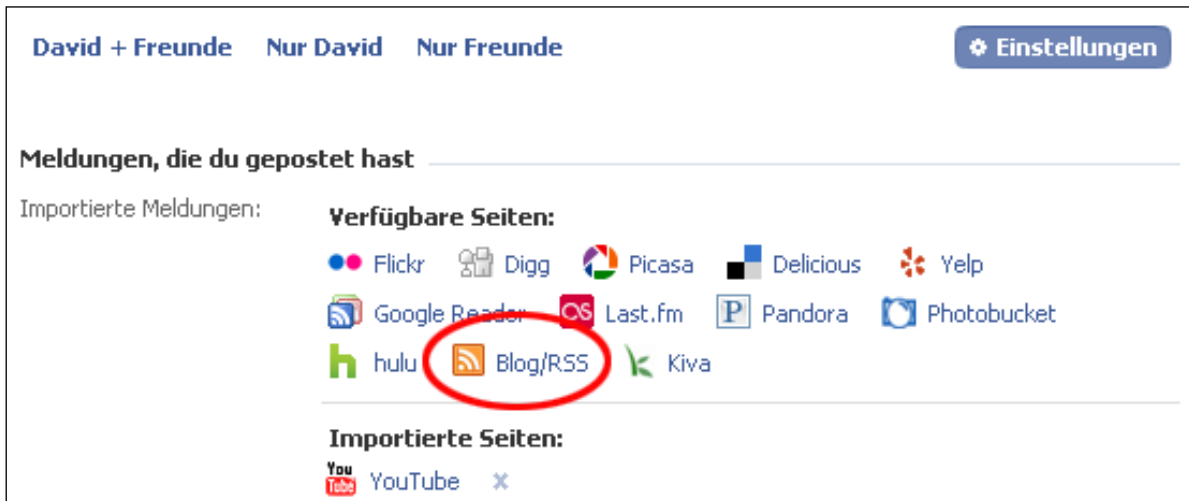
David + Freunde Nur David Nur Freunde

Einstellungen

Meldungen, die du gepostet hast

Importierte Meldungen:

Verfügbare Seiten:

Flickr Digg Picasa Delicious Yelp

Google Reader Last.fm Pandora Photobucket

hulu Blog/RSS Kiva

Importierte Seiten:

You Tube YouTube ✕